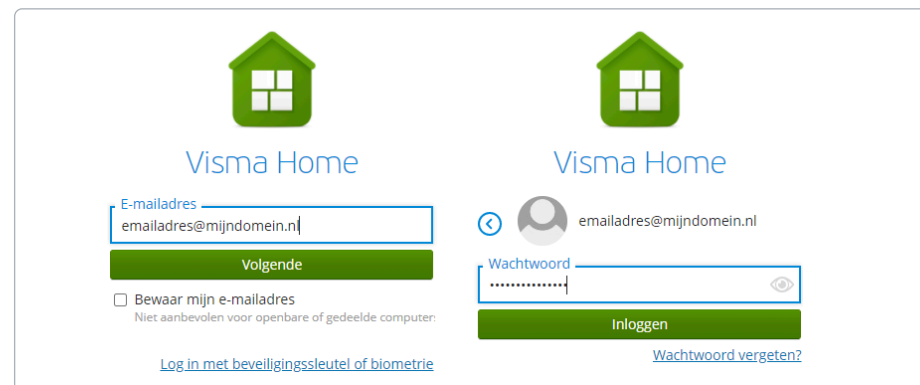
Visma Home

E-mailadres
emailadres@mijndomein.nl

Volgende

Bewaar mijn e-mailadres
Niet aanbevolen voor openbare of gedeelde computers

Log in met beveiligingssleutel of biometrie

Visma Home

emailadres@mijndomein.nl

Wachtwoord
••••••••••••••

Inloggen

Wachtwoord vergeten?